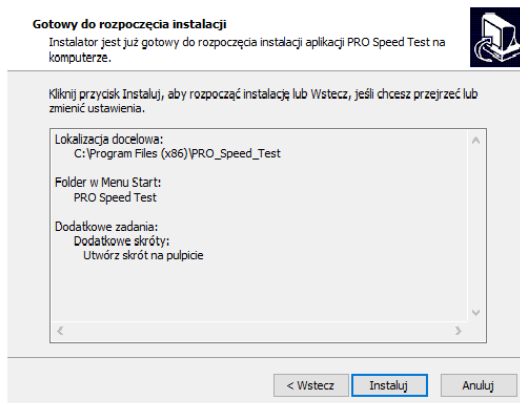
Gotowy do rozpoczęcia instalacji

Instalator jest już gotowy do rozpoczęcia instalacji aplikacji PRO Speed Test na komputerze.

Kliknij przycisk Instaluj, aby rozpocząć instalację lub Wstecz, jeśli chcesz przejrzeć lub zmienić ustawienia.

Lokalizacja docelowa:
C:\Program Files (x86)\PRO_Speed_Test

Folder w Menu Start:
PRO Speed Test

Dodatkowe zadania:
Dodatkowe skróty:
Utwórz skrót na pulpicie

< Wstecz
Instaluj
Anuluj